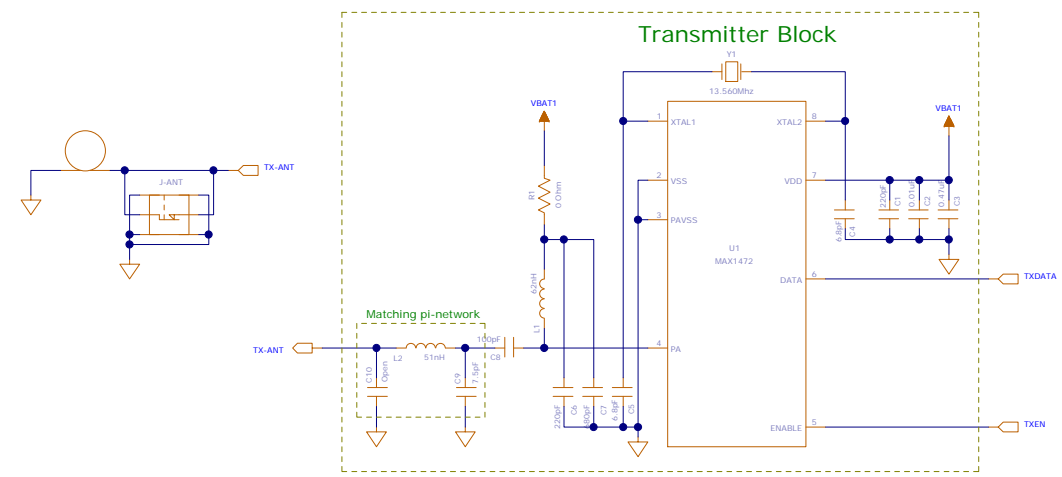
Transmitter Block

Y1
13.560Mhz

VBAT1

VBAT1

TX-ANT

J-ANT

1 XTAL1
2 VSS
3 PAVSS
4 PA
XTAL2 8
VDD 7
DATA 6
ENABLE 5

U1
MAX1472

R1
0 Ohm

42nH
L1

Matching pi-network

TX-ANT

L2
51nH

100pF
C8

C10
Open

C9
7.5pF

220pF
C6

680pF
C7

6.8pF
C5

6.8pF
C4

220pF
C1

0.01uF
C2

0.47uF
C3

TXDATA

TXEN